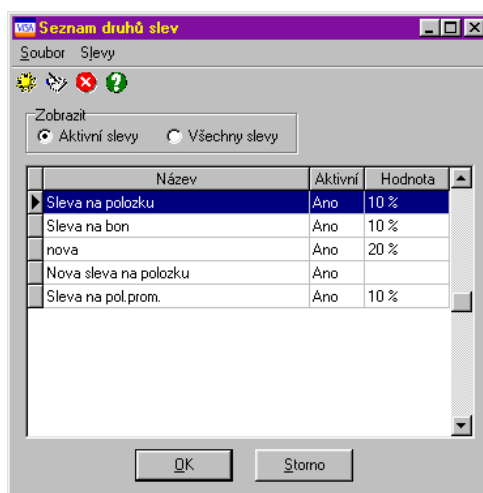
VISA Seznam druhů slev

Soubor Slevy

Zobrazit
Aktivní slevy
Všechny slevy

| Název | Aktivní | Hodnota |
|---|---|---|
| Sleva na polozku | Ano | 10 % |
| Sleva na bon | Ano | 10 % |
| nova | Ano | 20 % |
| Nova sleva na polozku | Ano | |
| Sleva na pol.prom. | Ano | 10 % |

OK
Storno